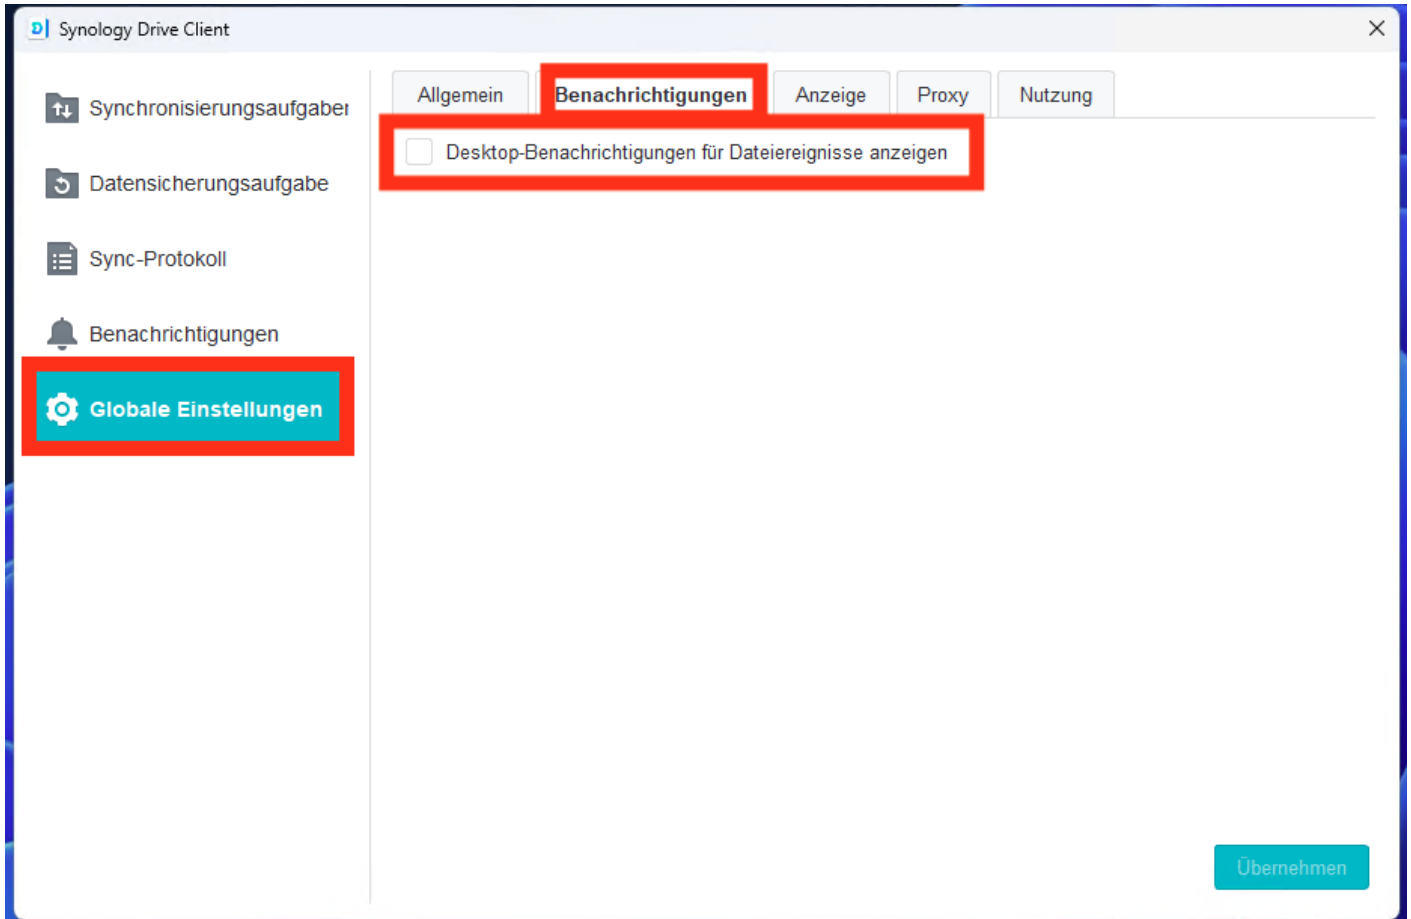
Synology Drive Client

Synchronisierungsaufgaber

Datensicherungsaufgabe

Sync-Protokoll

Benachrichtigungen

Globale Einstellungen

Allgemein
Benachrichtigungen
Anzeige
Proxy
Nutzung

Desktop-Benachrichtigungen für Dateiereignisse anzeigen

Übernehmen